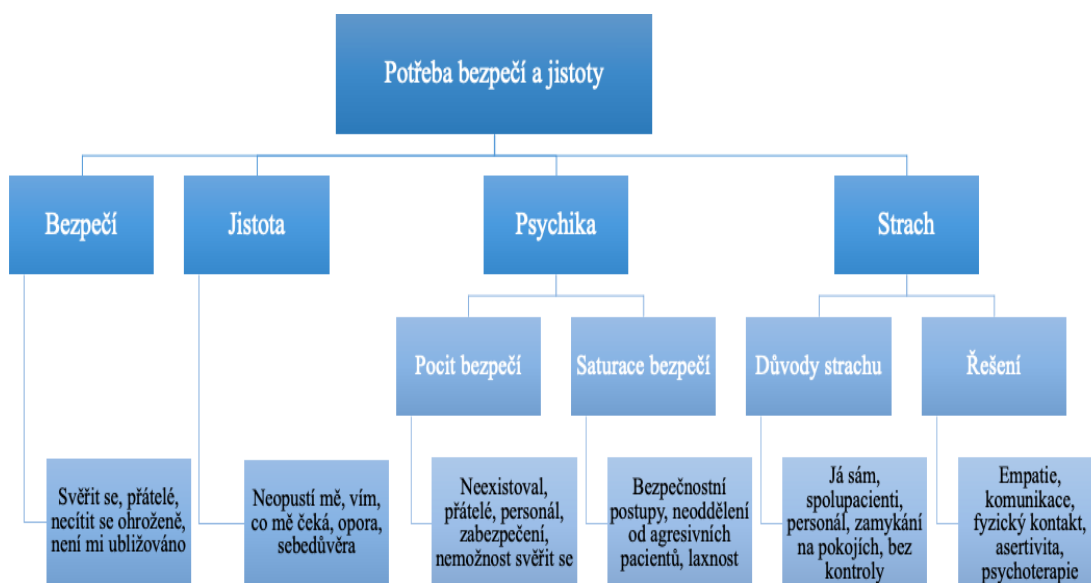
Potřeba bezpečí a jistoty

Bezpečí

Jistota

Psychika

Strach

Pocit bezpečí

Saturace bezpečí

Důvody strachu

Řešení

Svěřit se, přátelé, necítit se ohroženě, není mi ubližováno

Neopustí mě, vím, co mě čeká, opora, sebedůvěra

Neexistoval, přátelé, personál, zabezpečení, nemožnost svěřit se

Bezpečnostní postupy, neoddělení od agresivních pacientů, laxnost

Já sám, spolupacienti, personál, zamykání na pokojích, bez kontroly

Empatie, komunikace, fyzický kontakt, asertivita, psychoterapie